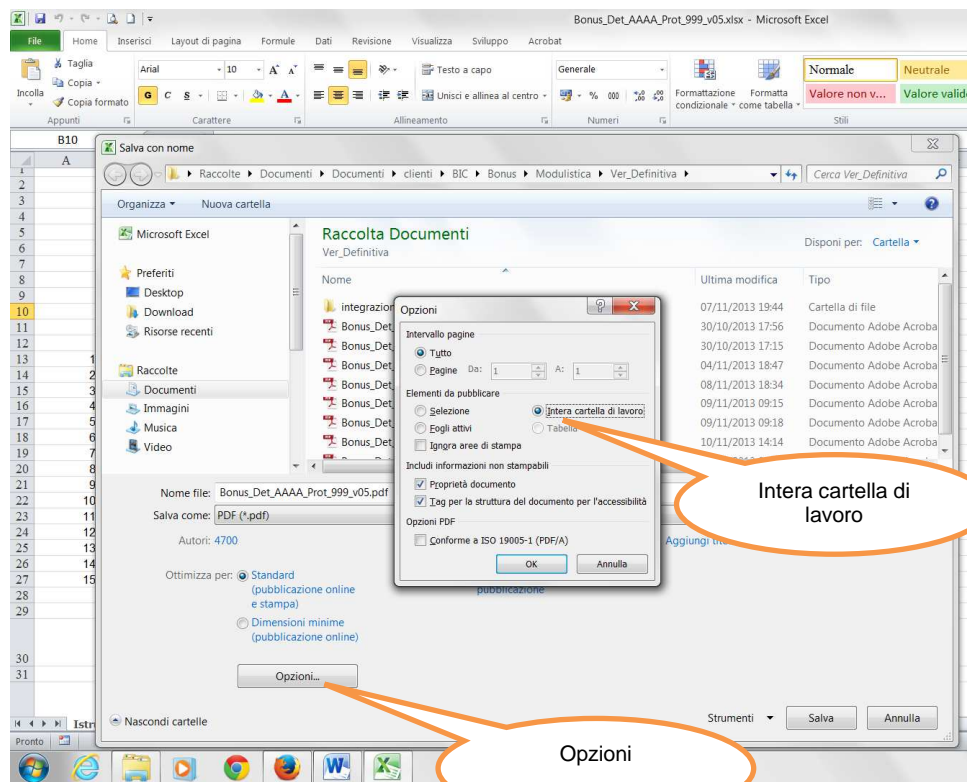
Bonus_Det_AAAA_Prot_999_v05.xlsx - Microsoft Excel

File Home Inserisci Layout di pagina Formule Dati Revisione Visualizza Sviluppo Acrobat

Taglia
Copia
Incolla
Copia formato
Appunti

Arial 10
G C S
Carattere

Testo a capo
Unisci e allinea al centro
Allineamento

Generale
% 000
Numeri

Formattazione condizionale
Formatta come tabella

Normale Neutrale
Valore non v... Valore valid
Stili

B10

A

1
2
3
4
5
6
7
8
9
10
11
12
13 1
14 2
15 3
16 4
17 5
18 6
19 7
20 8
21 9
22 10
23 11
24 12
25 13
26 14
27 15
28
29
30
31

Istr

Pronto

Salva con nome

Raccolte ▸ Documenti ▸ Documenti ▸ clienti ▸ BIC ▸ Bonus ▸ Modulistica ▸ Ver_Definitiva ▸

Cerca Ver_Definitiva

Organizza ▾ Nuova cartella

Microsoft Excel

Preferiti
Desktop
Download
Risorse recenti

Raccolte
Documenti
Immagini
Musica
Video

Raccolta Documenti
Ver_Definitiva

Disponi per: Cartella ▾

| Nome | Ultima modifica | Tipo |
|---|---|---|
| integrazion | 07/11/2013 19:44 | Cartella di file |
| Bonus_Det_ | 30/10/2013 17:56 | Documento Adobe Acroba |
| Bonus_Det_ | 30/10/2013 17:15 | Documento Adobe Acroba |
| Bonus_Det_ | 04/11/2013 18:47 | Documento Adobe Acroba |
| Bonus_Det_ | 08/11/2013 18:34 | Documento Adobe Acroba |
| Bonus_Det_ | 09/11/2013 09:15 | Documento Adobe Acroba |
| Bonus_Det_ | 09/11/2013 09:18 | Documento Adobe Acroba |
| Bonus_Det_ | 10/11/2013 14:14 | Documento Adobe Acroba |

Nome file: Bonus_Det_AAAA_Prot_999_v05.pdf
Salva come: PDF (*.pdf)

Autori: 4700

Aggiungi tit

Ottimizza per: Standard (pubblicazione online e stampa)
Dimensioni minime (pubblicazione online)

pubblicazione

Opzioni...

Nascondi cartelle

Strumenti ▾ Salva Annulla

Opzioni

Intervallo pagine
Tutto
Pagine Da: 1 A: 1

Elementi da pubblicare
Selezione
Intera cartella di lavoro
Fogli attivi
Tabella
Ignora aree di stampa

Includi informazioni non stampabili
Proprietà documento
Tag per la struttura del documento per l'accessibilità

Opzioni PDF
Conforme a ISO 19005-1 (PDF/A)

OK Annulla

Intera cartella di lavoro

Opzioni